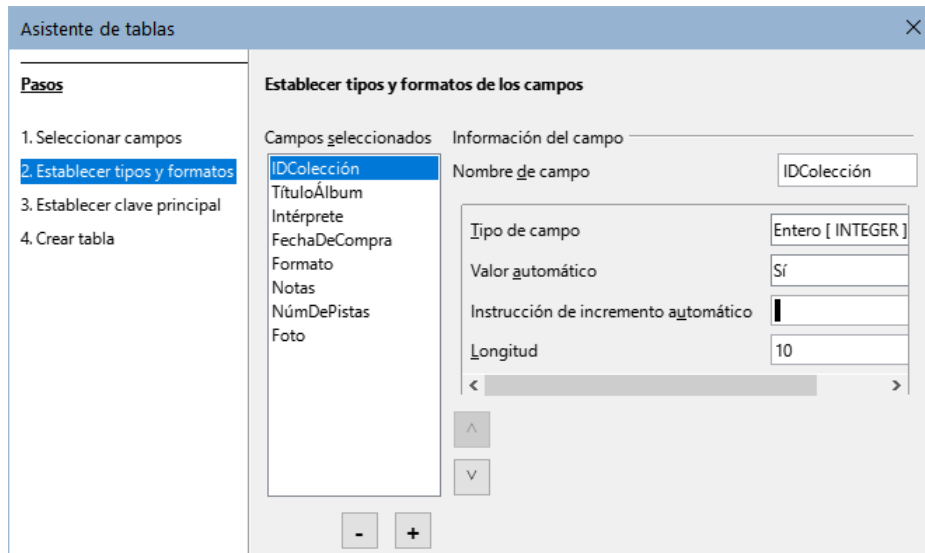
Asistente de tablas

Pasos

1. Seleccionar campos
2. Establecer tipos y formatos
3. Establecer clave principal
4. Crear tabla

Establecer tipos y formatos de los campos

Campos seleccionados
IDColección
TítuloÁlbum
Intérprete
FechaDeCompra
Formato
Notas
NúmDePistas
Foto

Información del campo
Nombre de campo | IDColección

Tipo de campo | Entero [ INTEGER ]
Valor automático | Sí
Instrucción de incremento automático |
Longitud | 10

-
+